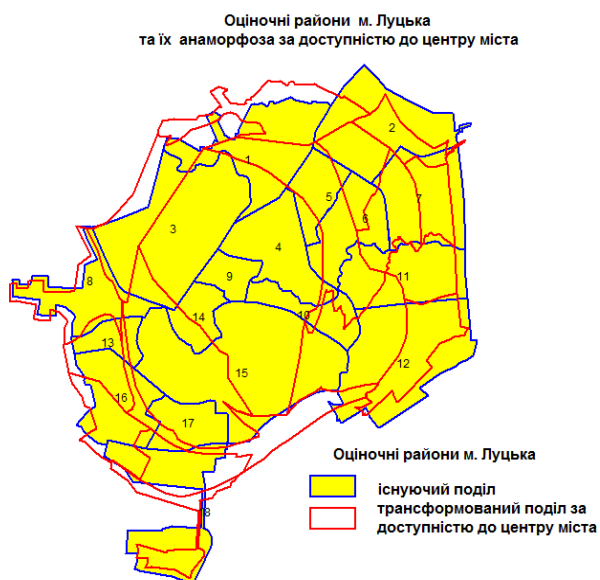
Оціночні райони м. Луцька
та їх анаморфоза за доступністю до центру міста

1
2
3
4
5
6
7
8
9
10
11
12
13
14
15
16
17
8

Оціночні райони м. Луцька
існуючий поділ
трансформований поділ за доступністю до центру міста